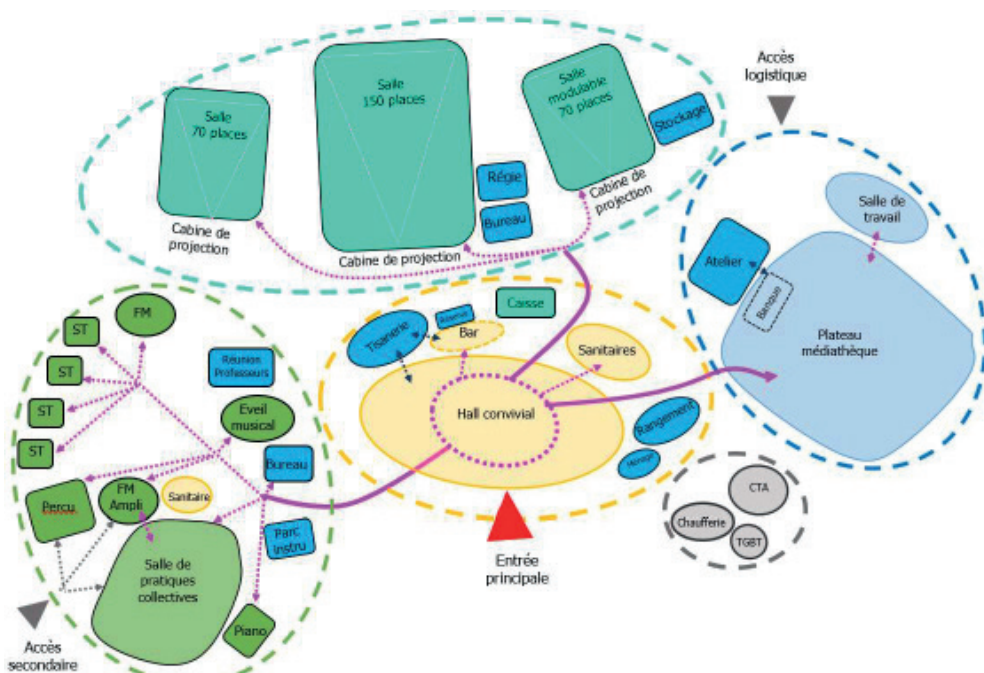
Accès logistique

Salle 70 places

Salle 150 places

Salle modulable 70 places

Stockage

Régie

Bureau

Cabine de projection

Cabine de projection

Cabine de projection

Salle de travail

Atelier

Banque

Plateau médiathèque

Caisse

Tisanerie

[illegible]

Bar

Sanitaires

Hall convivial

Rangement

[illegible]

FM

ST

ST

ST

ST

Réunion Professeurs

Eveil musical

Bureau

Percu

FM Ampli

Sanitaire

Parc instru

Salle de pratiques collectives

Piano

Entrée principale

CTA

Chaufferie

TGBT

Accès secondaire